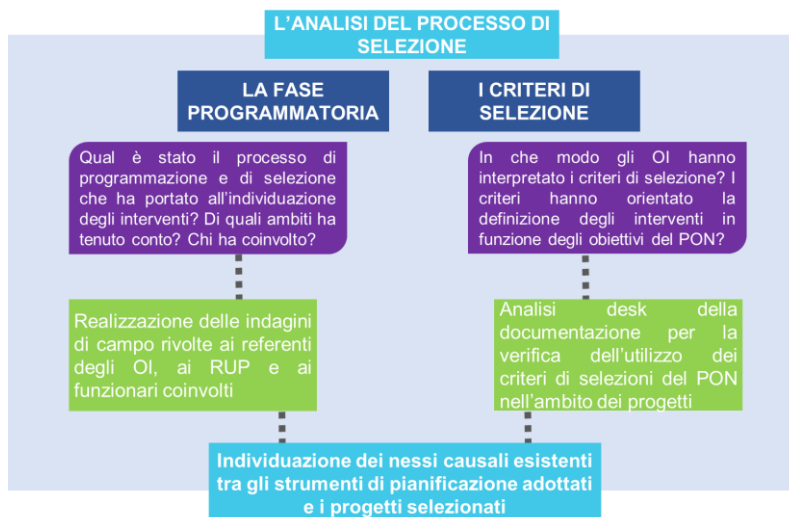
L’ANALISI DEL PROCESSO DI SELEZIONE

LA FASE PROGRAMMATORIA

I CRITERI DI SELEZIONE

Qual è stato il processo di programmazione e di selezione che ha portato all’individuazione degli interventi? Di quali ambiti ha tenuto conto? Chi ha coinvolto?

In che modo gli OI hanno interpretato i criteri di selezione? I criteri hanno orientato la definizione degli interventi in funzione degli obiettivi del PON?

Realizzazione delle indagini di campo rivolte ai referenti degli OI, ai RUP e ai funzionari coinvolti

Analisi desk della documentazione per la verifica dell’utilizzo dei criteri di selezioni del PON nell’ambito dei progetti

Individuazione dei nessi causali esistenti tra gli strumenti di pianificazione adottati e i progetti selezionati